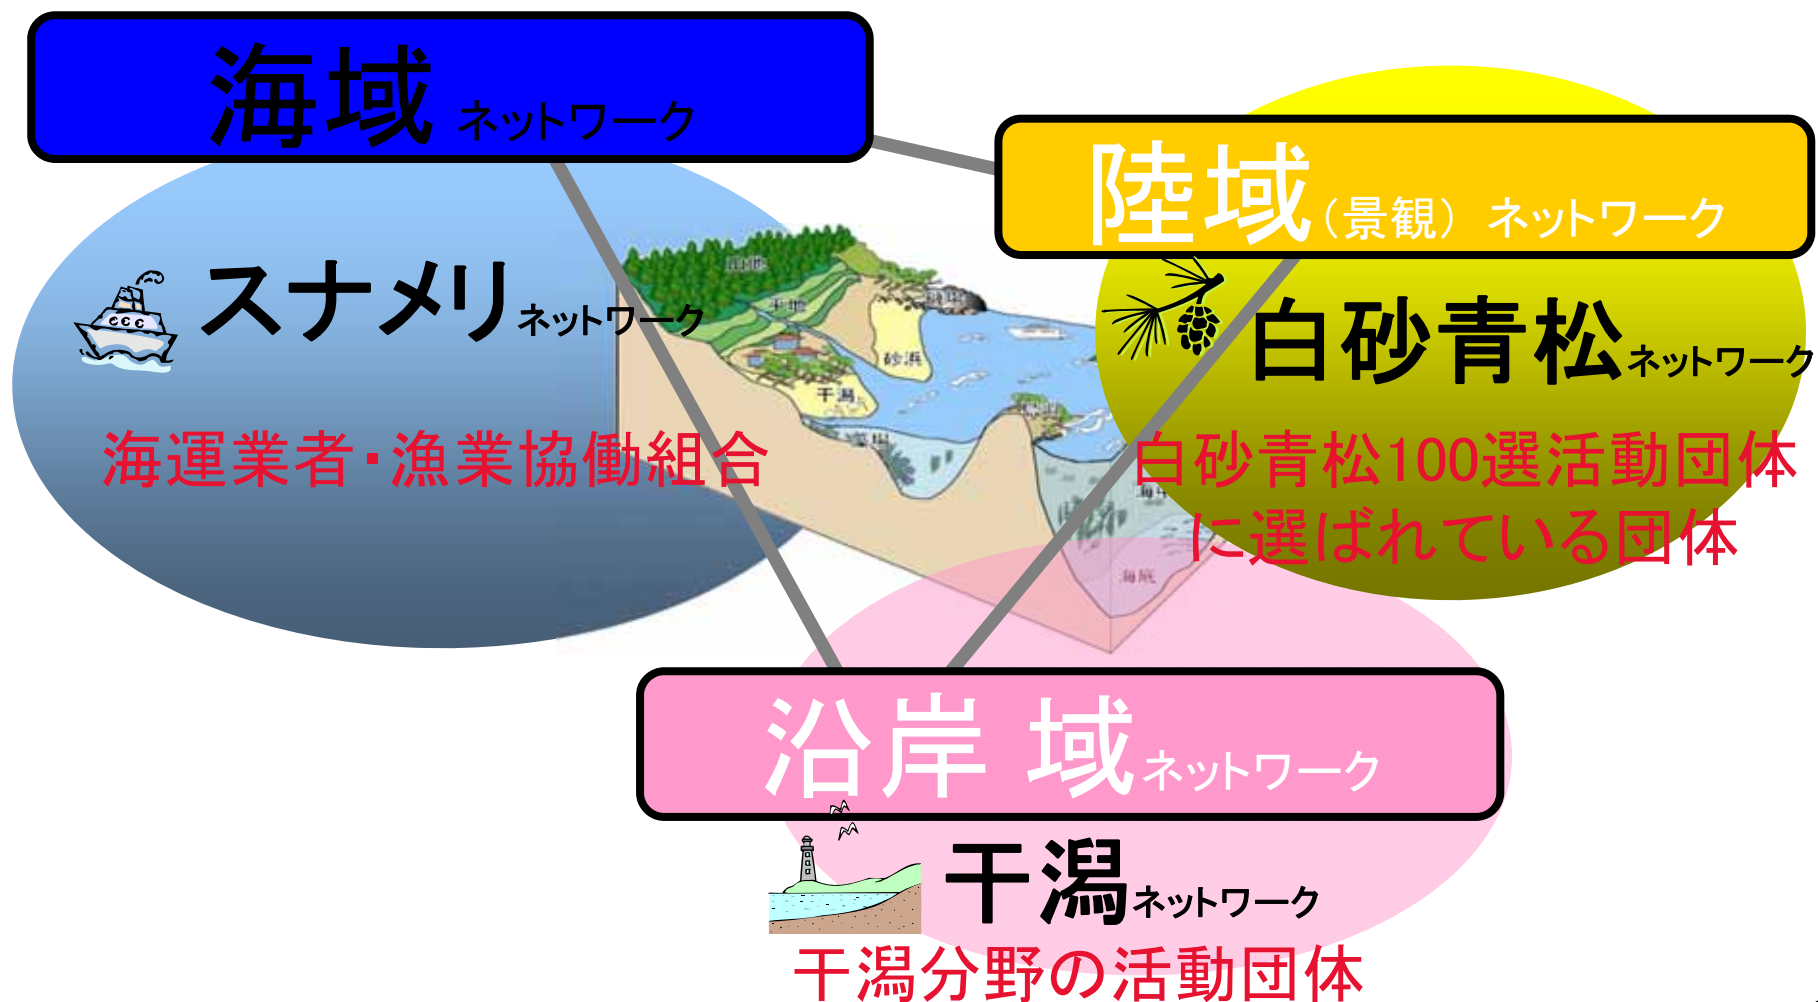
海域ネットワーク

陸域（景観）ネットワーク

スナメリネットワーク

海運業者・漁業協働組合

白砂青松ネットワーク

白砂青松100選活動団体に選ばれている団体

山地

平地

砂浜

干潟

海

海底

沿岸 域ネットワーク

干潟ネットワーク

干潟分野の活動団体